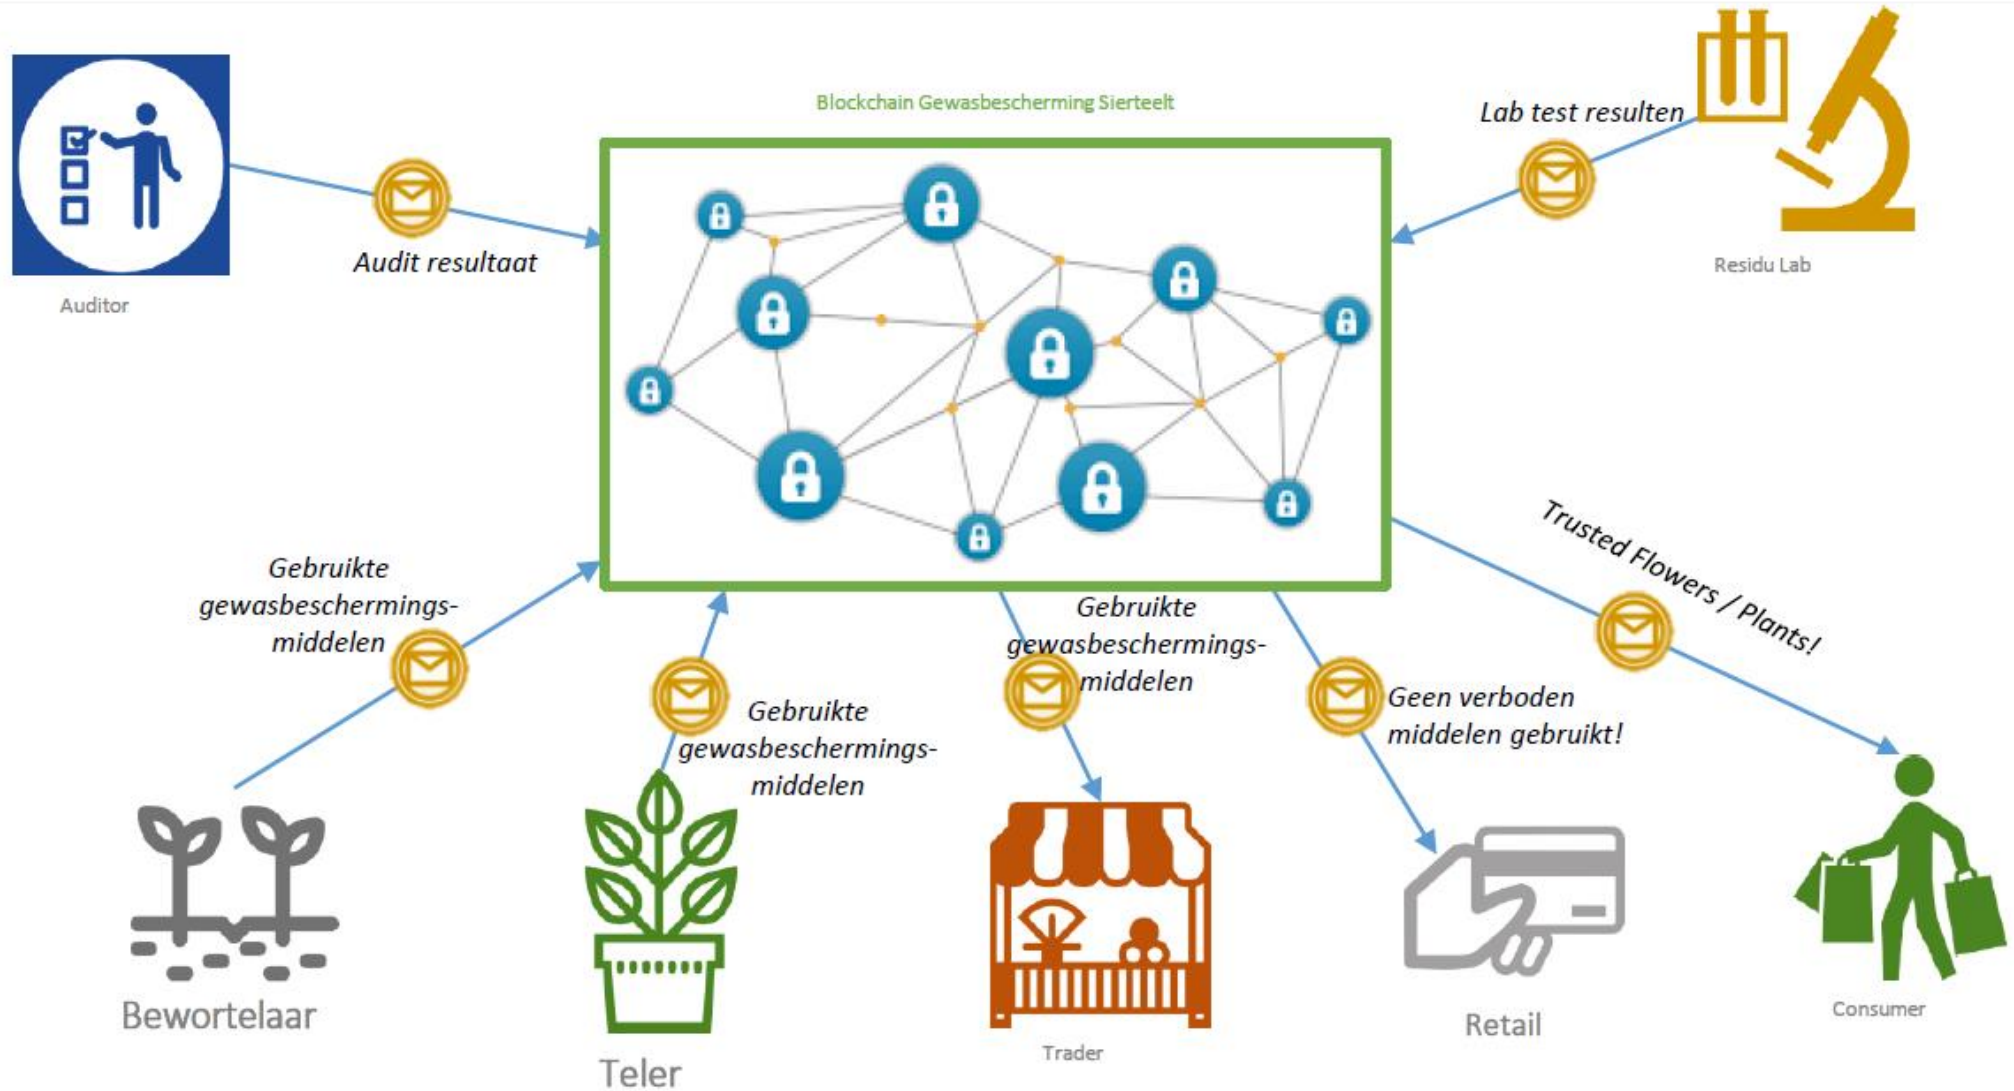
Blockchain Gewasbescherming Sierteelt

Auditor

Audit resultaat

Lab test resulten

Residu Lab

Gebruikte gewasbeschermingsmiddelen

Gebruikte gewasbeschermingsmiddelen

Gebruikte gewasbeschermingsmiddelen

Geen verboden middelen gebruikt!

Trusted Flowers / Plants!

Bewortelaar

Teler

Trader

Retail

Consumer